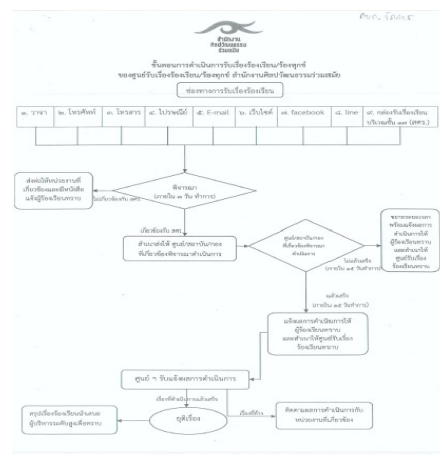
ศตร. ร้องเรียน

สำนักงาน
ศิลปวัฒนธรรม
ร่วมสมัย

ขั้นตอนการดำเนินการรับเรื่องร้องเรียน/ร้องทุกข์
ของศูนย์รับเรื่องร้องเรียน/ร้องทุกข์ สำนักงานศิลปวัฒนธรรมร่วมสมัย

ช่องทางการรับเรื่องร้องเรียน

| ๑. วาจา | ๒. โทรศัพท์ | ๓. โทรสาร | ๔. ไปรษณีย์ | ๕. E-mail | ๖. เว็บไซต์ | ๗. facebook | ๘. line | ๙. กล่องรับเรื่องร้องเรียน บริเวณชั้น ๑๗ (สศร.) |
|---|---|---|---|---|---|---|---|---|

ส่งหนังสือประสานที่เกี่ยวข้องและมีหนังสือแจ้งผู้ร้องเรียนทราบ

ไม่เกี่ยวข้องกับ สศร.

พิจารณา (ภายใน ๓ วัน ทำการ)

เกี่ยวข้องกับ สศร.

สำนัก/กลุ่ม/ ศูนย์/ หน่วยงานภายใน ที่รับเรื่องพิจารณาดำเนินการ

ศูนย์ประสานงานรับเรื่องพิจารณาผลการดำเนินการ

ไม่แล้วเสร็จ (ภายใน ๑๕ วันทำการ)

ขยายระยะเวลาพร้อมแจ้งผลการดำเนินการให้ผู้ร้องเรียนทราบ และสำเนาให้ศูนย์รับเรื่องร้องเรียนทราบ

แล้วเสร็จ (ภายใน ๑๕ วันทำการ)

แจ้งผลการดำเนินการให้ผู้ร้องเรียนทราบ และสำเนาให้ศูนย์รับเรื่องร้องเรียนทราบ

ศูนย์ ฯ รับแจ้งผลการดำเนินการ

เรื่องที่ดำเนินการแล้วเสร็จ

ยุติเรื่อง

เรื่องที่ค้าง

ติดตามผลการดำเนินการกับหน่วยงานที่เกี่ยวข้อง

สรุปเรื่องร้องเรียนนำเสนอผู้บริหารระดับสูงเพื่อทราบ